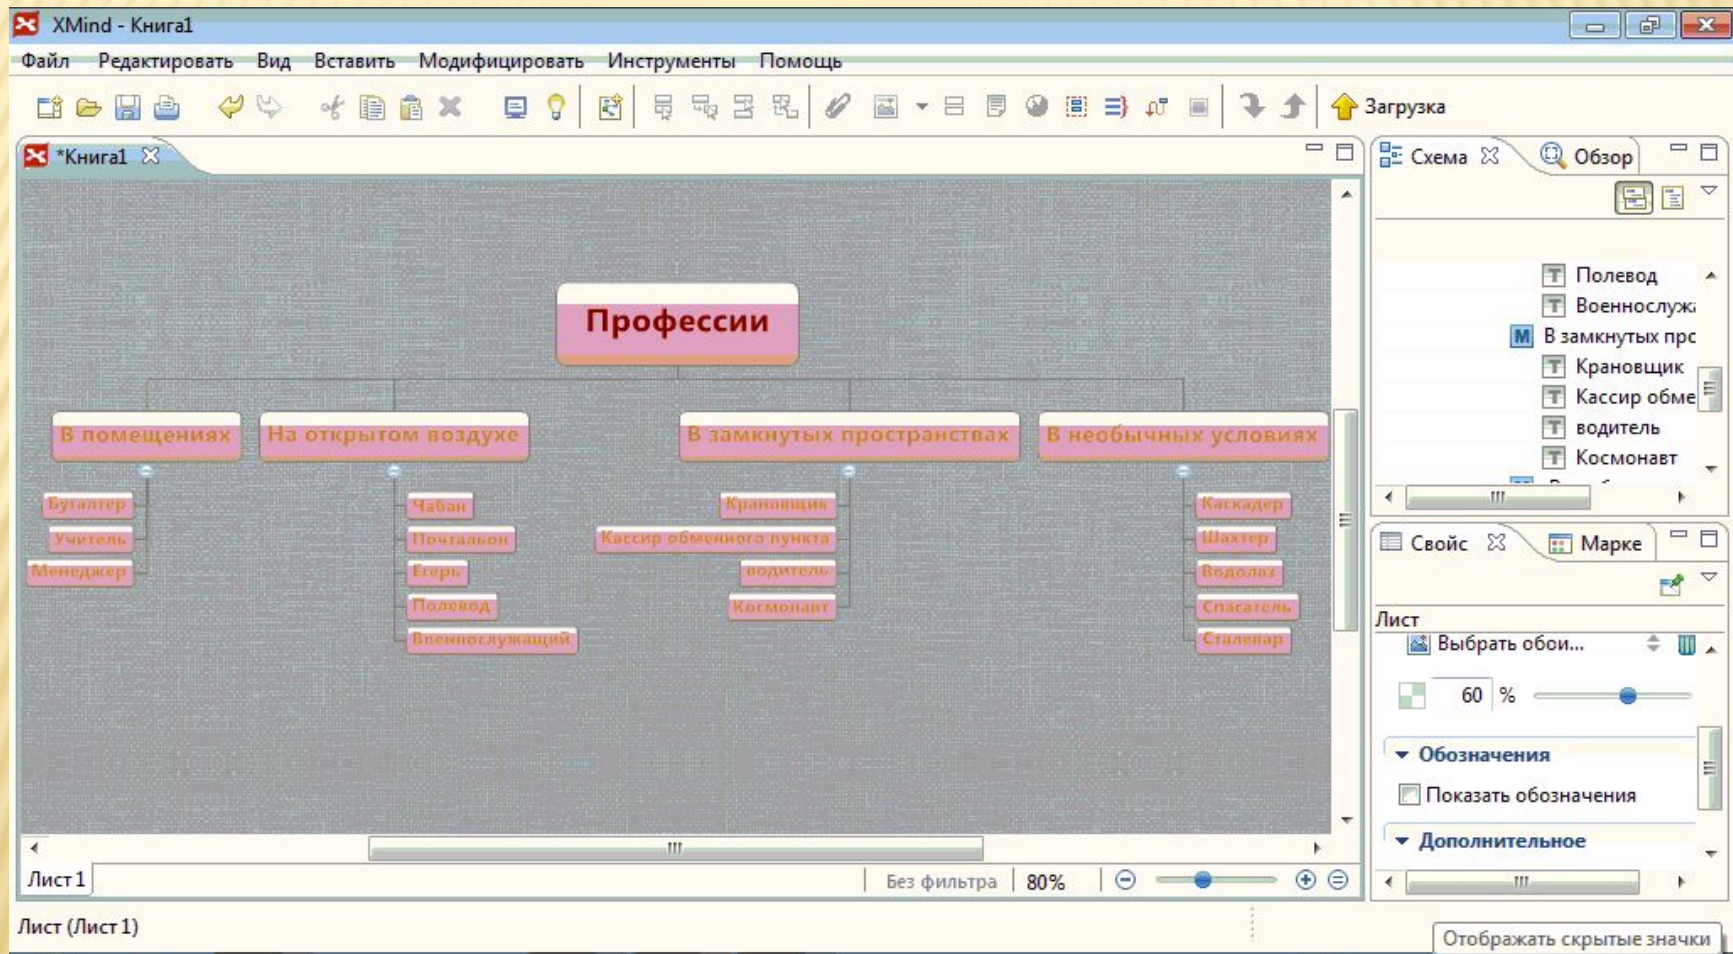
XMind - Книга1

Файл Редактировать Вид Вставить Модифицировать Инструменты Помощь

Загрузка

*Книга1

Профессии

В помещениях

Бухгалтер
Учитель
Менеджер

На открытом воздухе

Чабан
Почтальон
Егерь
Полевод
Военнослужащий

В замкнутых пространствах

Крановщик
Кассир обменного пункта
водитель
Космонавт

В необычных условиях

Каскадер
Шахтер
Водолаз
Спасатель
Сталевар

Схема Обзор

Полевод
Военнослужа
В замкнутых прс
Крановщик
Кассир обме
водитель
Космонавт

Свойс Марке

Лист
Выбрать обои...
60 %
Обозначения
Показать обозначения
Дополнительное

Лист 1
Без фильтра 80%

Лист (Лист 1)

Отображать скрытые значки